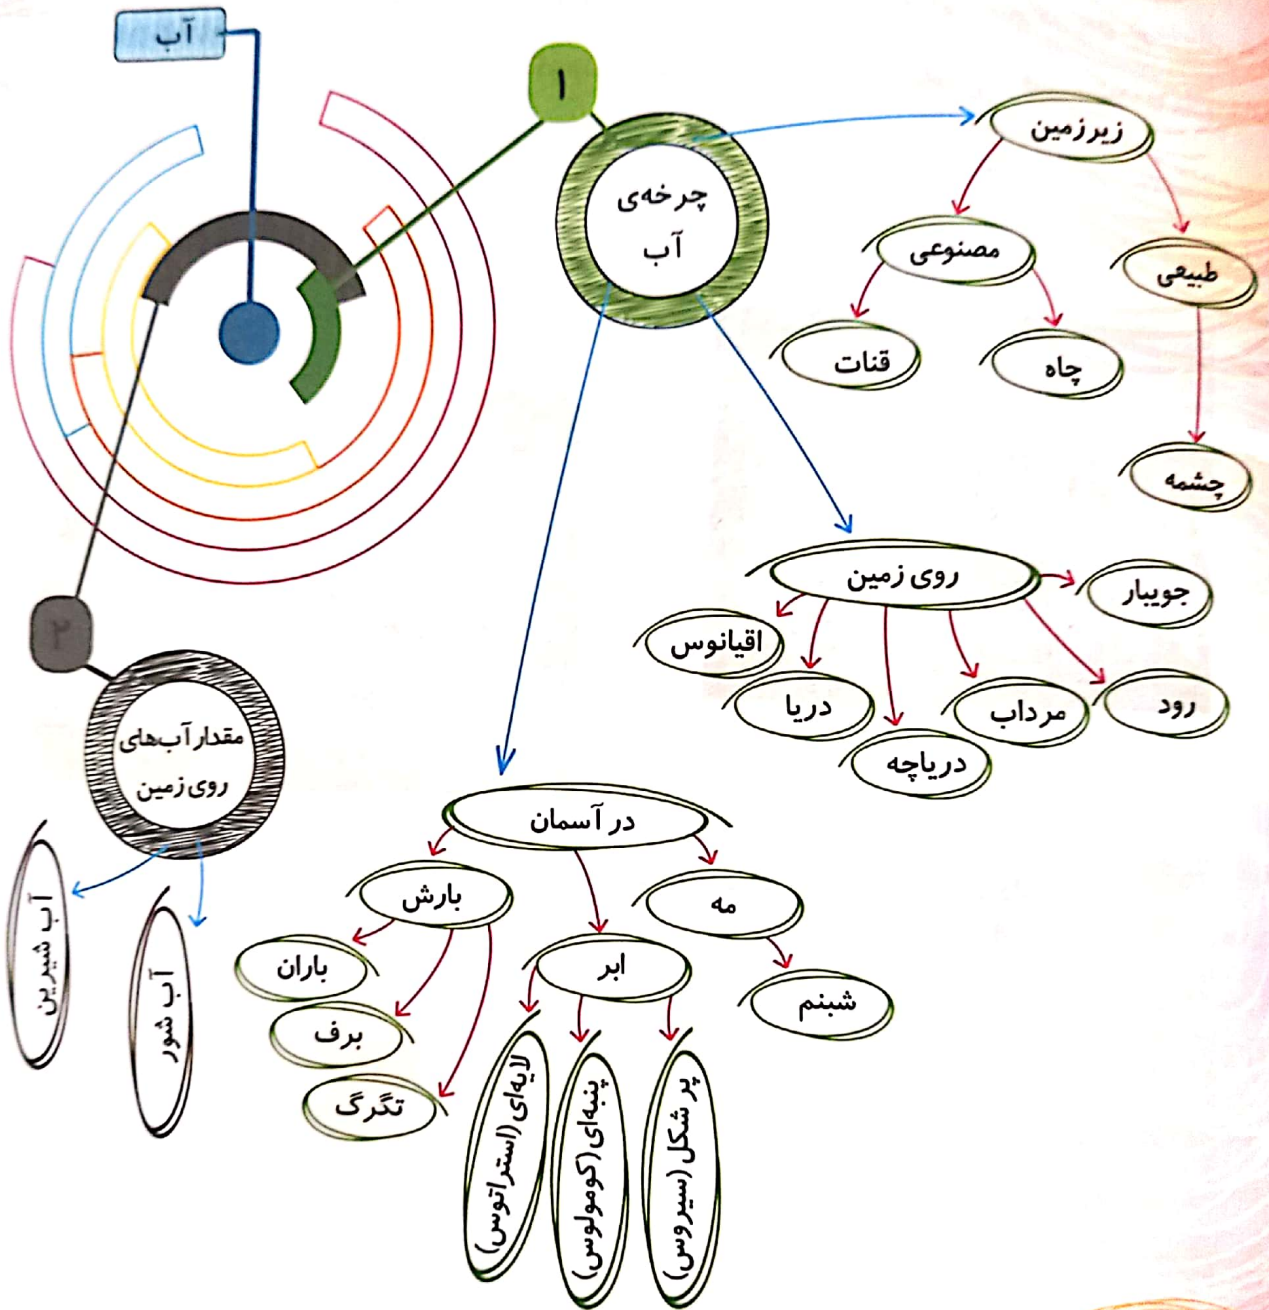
آب

۱

چرخه‌ی آب

زیرزمین

مصنوعی

طبیعی

قنات

چاه

چشمه

روی زمین

جویبار

اقیانوس

دریا

دریاچه

مرداب

رود

در آسمان

بارش

مه

باران

برف

تگرگ

ابر

شبنم

لایه‌ای (استراتوس)

پنبه‌ای (کومولوس)

پر شکل (سیروس)

۲

مقدار آب‌های روی زمین

آب شیرین

آب شور